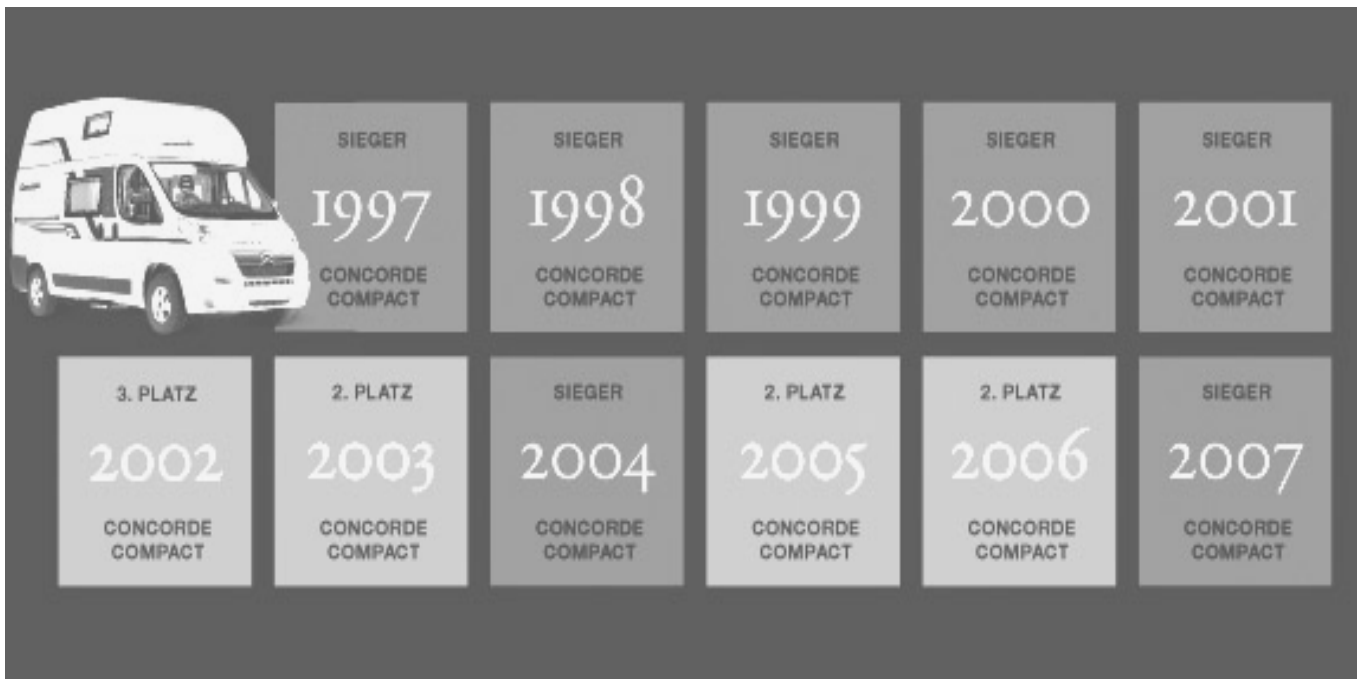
SIEGER
1997
CONCORDE COMPACT

SIEGER
1998
CONCORDE COMPACT

SIEGER
1999
CONCORDE COMPACT

SIEGER
2000
CONCORDE COMPACT

SIEGER
2001
CONCORDE COMPACT

3. PLATZ
2002
CONCORDE COMPACT

2. PLATZ
2003
CONCORDE COMPACT

SIEGER
2004
CONCORDE COMPACT

2. PLATZ
2005
CONCORDE COMPACT

2. PLATZ
2006
CONCORDE COMPACT

SIEGER
2007
CONCORDE COMPACT